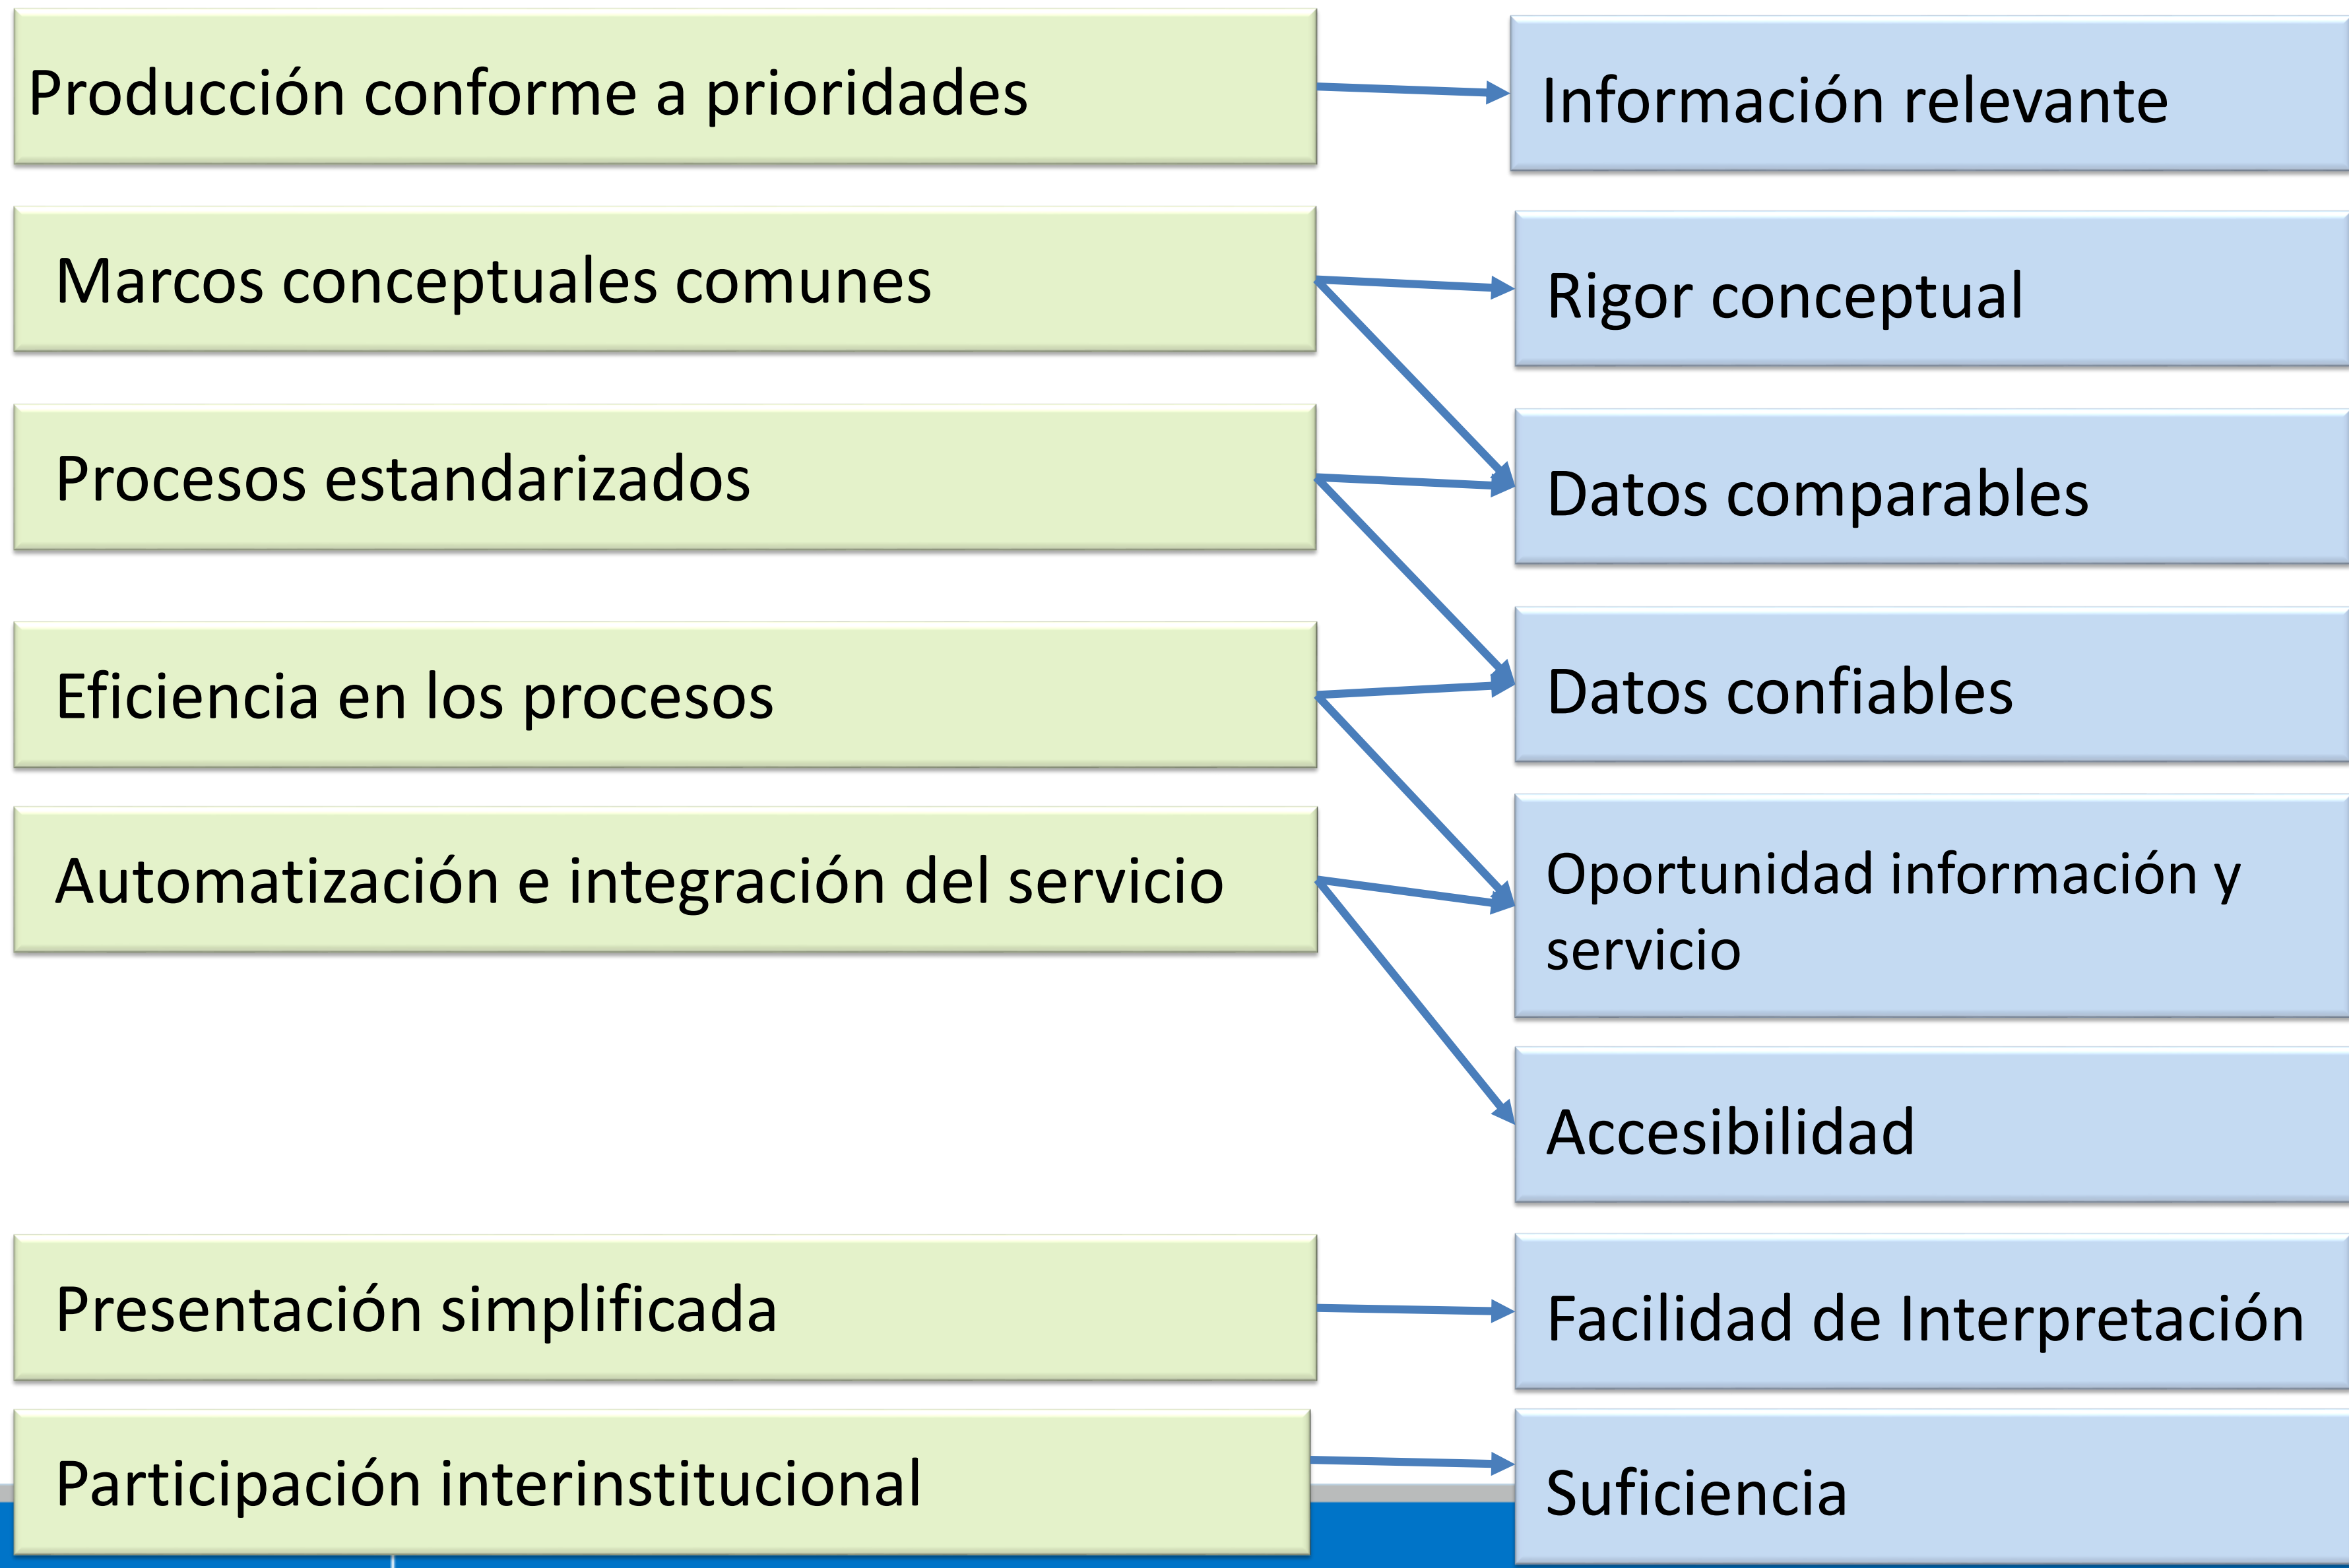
Producción conforme a prioridades

Marcos conceptuales comunes

Procesos estandarizados

Eficiencia en los procesos

Automatización e integración del servicio

Presentación simplificada

Participación interinstitucional

Información relevante

Rigor conceptual

Datos comparables

Datos confiables

Oportunidad información y servicio

Accesibilidad

Facilidad de Interpretación

Suficiencia